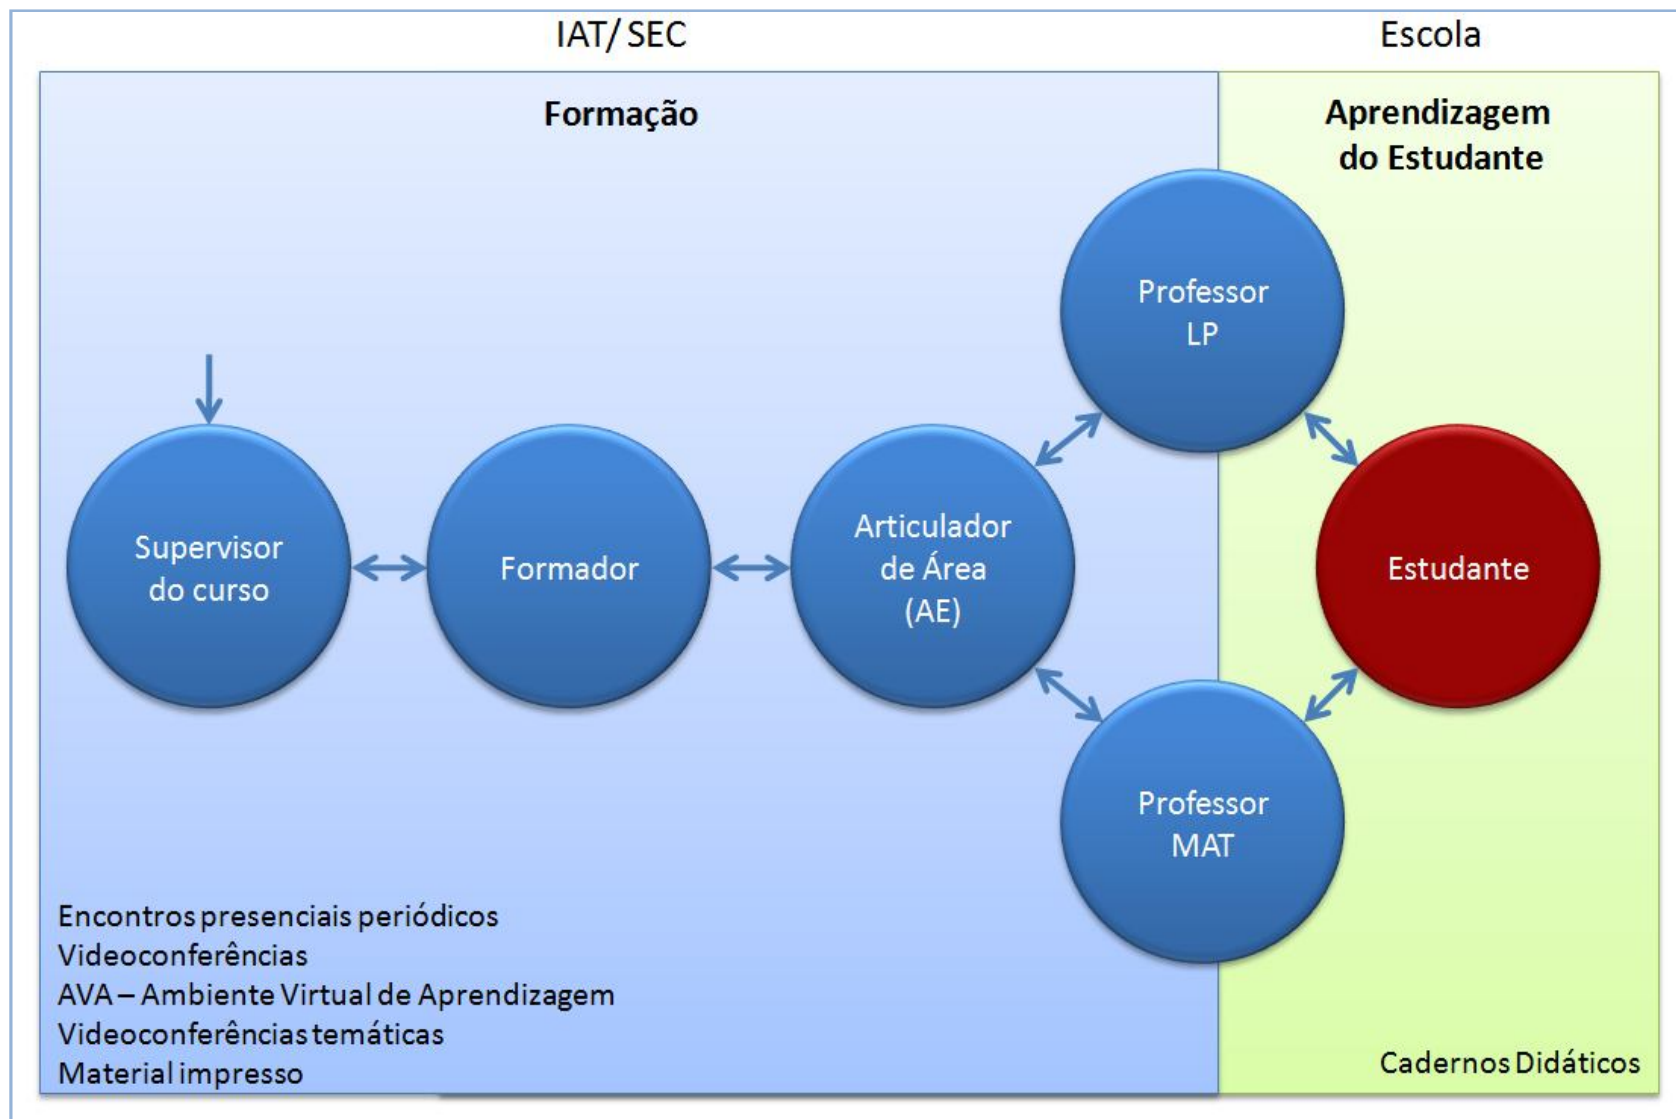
IAT/ SEC

Escola

Formação

Aprendizagem do Estudante

Professor LP

Supervisor do curso

Formador

Articulador de Área (AE)

Estudante

Professor MAT

Encontros presenciais periódicos
Videoconferências
AVA – Ambiente Virtual de Aprendizagem
Videoconferências temáticas
Material impresso

Cadernos Didáticos